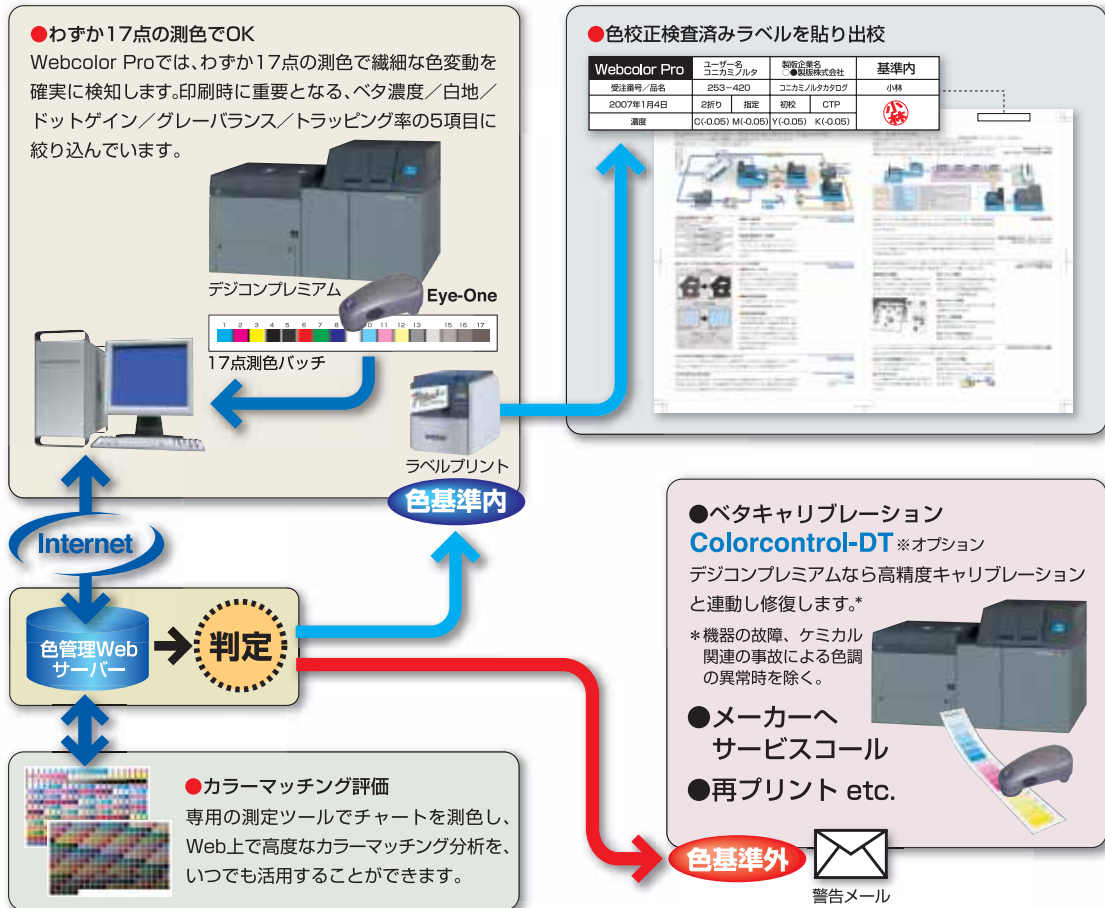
●わずか17点の測色でOK
Webcolor Proでは、わずか17点の測色で繊細な色変動を確実に検知します。印刷時に重要となる、ベタ濃度／白地／ドットゲイン／グレーバランス／トラッピング率の5項目に絞り込んでいます。

デジコンプレミアム
Eye-One
1 2 3 4 5 6 7 8 9 10 11 12 13 14 15 16 17
17点測色パッチ

ラベルプリント
色基準内

●色校正検査済みラベルを貼り出校

| Webcolor Pro | ユーザー名 コニカミノルタ | | 製版企業名 ○●製版株式会社 | 基準内 |
|---|---|---|---|---|
| 受注番号／品名 | 253−420 | | コニカミノルタカタログ | 小林 |
| 2007年1月4日 | 2折り | 指定 | 初校 | CTP |
| 濃度 | C(-0.05) | M(-0.05) | Y(-0.05) | K(-0.05) |

Internet

色管理Webサーバー
判定

●ベタキャリブレーション
Colorcontrol-DT ※オプション
デジコンプレミアムなら高精度キャリブレーションと連動し修復します。*
＊機器の故障、ケミカル関連の事故による色調の異常時を除く。

●メーカーへサービスコール
●再プリント etc.

●カラーマッチング評価
専用の測定ツールでチャートを測色し、Web上で高度なカラーマッチング分析を、いつでも活用することができます。

色基準外
警告メール